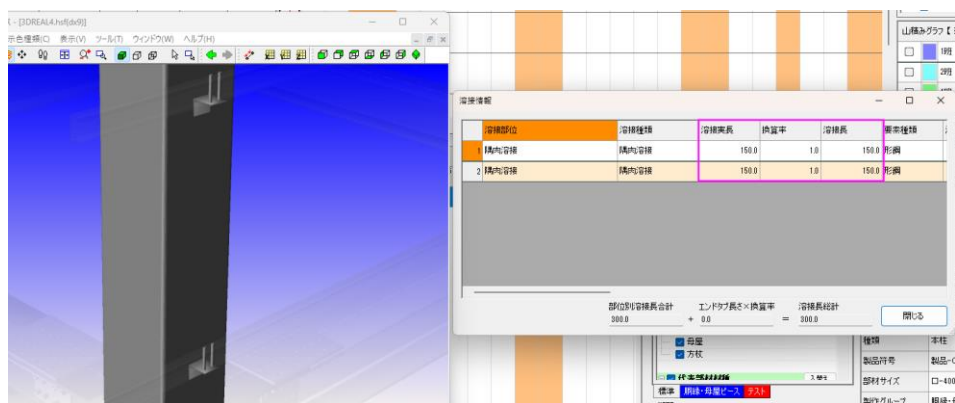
- [3DREAL4.hsf(dx9)]
示色種換(C) 表示(V) ツール(T) ウィンドウ(W) ヘルプ(H)

山積みグラフ【
1階
2階
3階

溶接情報

| | 溶接部位 | 溶接種類 | 溶接実長 | 換算率 | 溶接長 | 要素種類 |
|---|---|---|---|---|---|---|
| 1 | 隅肉溶接 | 隅肉溶接 | 150.0 | 1.0 | 150.0 | 形鋼 |
| 2 | 隅肉溶接 | 隅肉溶接 | 150.0 | 1.0 | 150.0 | 形鋼 |

部位別溶接長合計 300.0 + エンドタブ長さ×換算率 0.0 = 溶接長総計 300.0

閉じる

母屋
方杖
標準 胴縁・母屋ピース テスト

種類 本柱
製品符号 製品-C
部材サイズ ロ-400
製作グループ 胴縁-